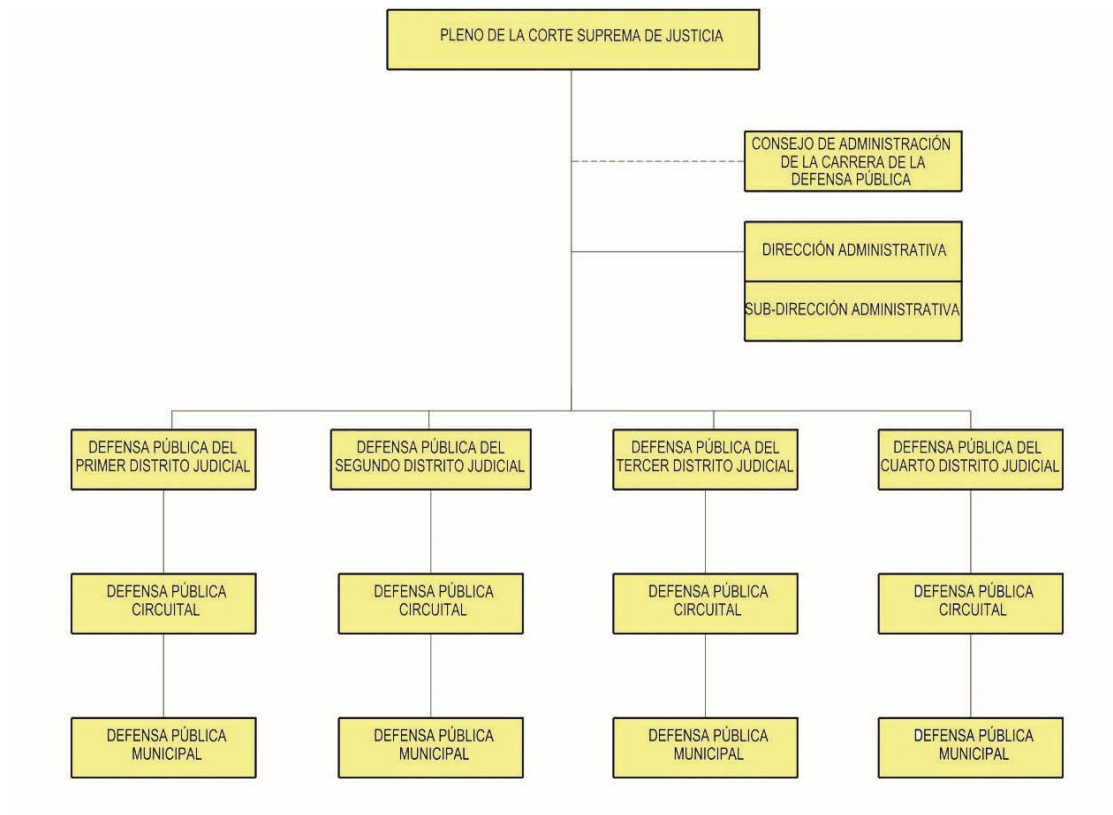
PLENO DE LA CORTE SUPREMA DE JUSTICIA

CONSEJO DE ADMINISTRACIÓN DE LA CARRERA DE LA DEFENSA PÚBLICA

DIRECCIÓN ADMINISTRATIVA

SUB-DIRECCIÓN ADMINISTRATIVA

DEFENSA PÚBLICA DEL PRIMER DISTRITO JUDICIAL

DEFENSA PÚBLICA CIRCUITAL

DEFENSA PÚBLICA MUNICIPAL

DEFENSA PÚBLICA DEL SEGUNDO DISTRITO JUDICIAL

DEFENSA PÚBLICA CIRCUITAL

DEFENSA PÚBLICA MUNICIPAL

DEFENSA PÚBLICA DEL TERCER DISTRITO JUDICIAL

DEFENSA PÚBLICA CIRCUITAL

DEFENSA PÚBLICA MUNICIPAL

DEFENSA PÚBLICA DEL CUARTO DISTRITO JUDICIAL

DEFENSA PÚBLICA CIRCUITAL

DEFENSA PÚBLICA MUNICIPAL